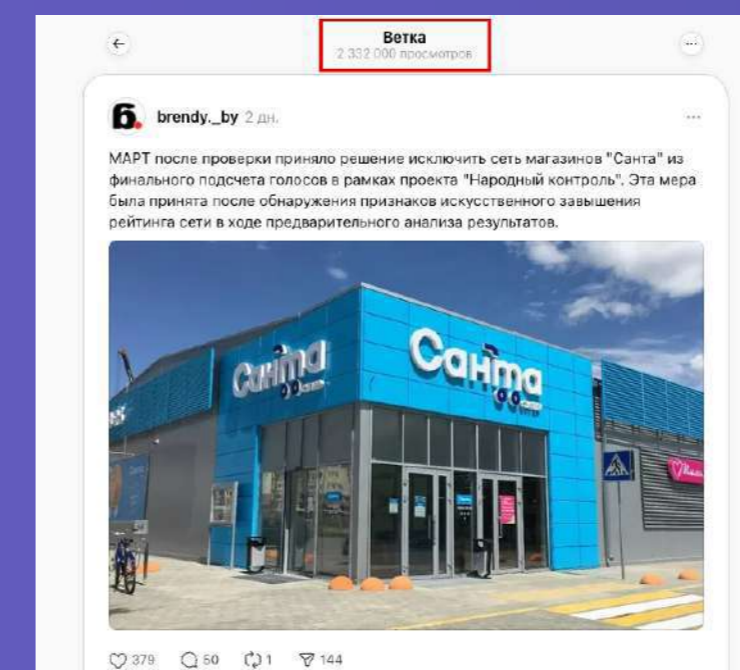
Ветка
2 332 000 просмотров

brendy._by 2 дн.

МАРТ после проверки приняло решение исключить сеть магазинов "Санта" из финального подсчета голосов в рамках проекта "Народный контроль". Эта мера была принята после обнаружения признаков искусственного завышения рейтинга сети в ходе предварительного анализа результатов.

Санта

Санта

379 50 1 144